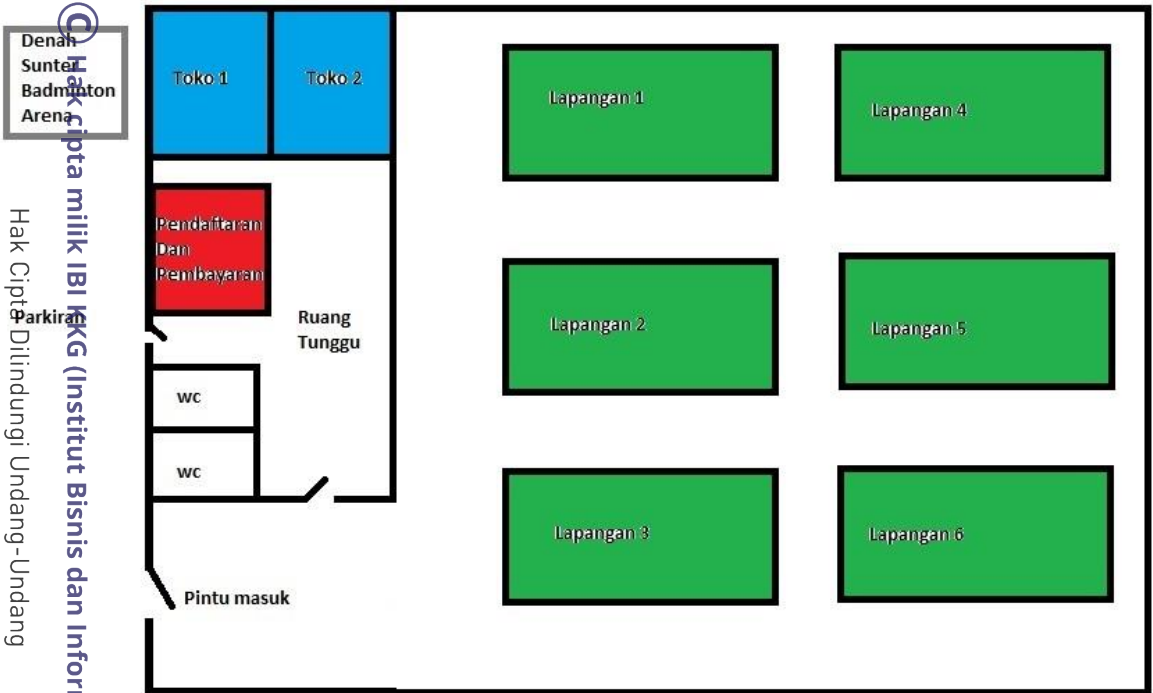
© Hak cipta milik IBI KKG (Institut Bisnis dan Infor

Hak Cipta Dilindungi Undang-Undang

Denah Sunter Badminton Arena

Toko 1

Toko 2

Pendaftaran Dan Pembayaran

Parkiran

Ruang Tunggu

wc

wc

Pintu masuk

Lapangan 1

Lapangan 4

Lapangan 2

Lapangan 5

Lapangan 3

Lapangan 6